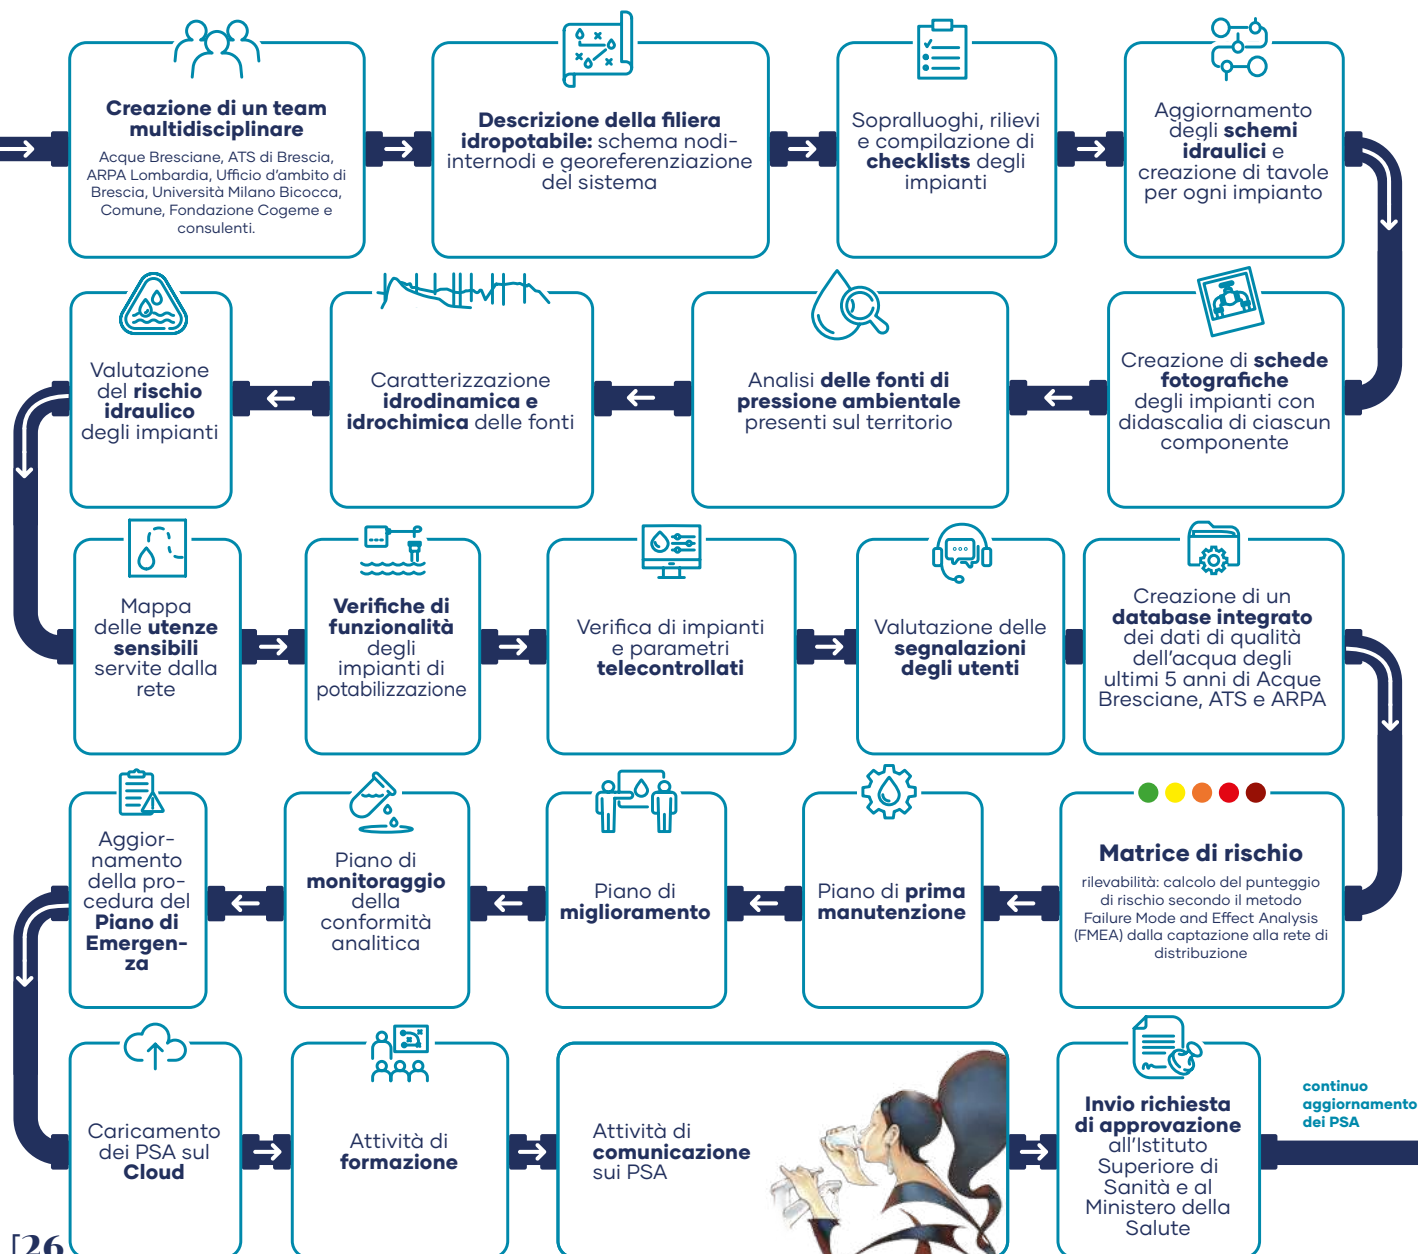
**Creazione di un team multidisciplinare**
Acque Bresciane, ATS di Brescia, ARPA Lombardia, Ufficio d'ambito di Brescia, Università Milano Bicocca, Comune, Fondazione Cogeme e consulenti.

**Descrizione della filiera idropotabile:** schema nodi-internodi e georeferenziazione del sistema

Sopralluoghi, rilievi e compilazione di **checklists** degli impianti

Aggiornamento degli **schemi idraulici** e creazione di tavole per ogni impianto

Creazione di **schede fotografiche** degli impianti con didascalia di ciascun componente

Analisi **delle fonti di pressione ambientale** presenti sul territorio

Caratterizzazione **idrodinamica e idrochimica** delle fonti

Valutazione del **rischio idraulico** degli impianti

Mappa delle **utenze sensibili** servite dalla rete

**Verifiche di funzionalità** degli impianti di potabilizzazione

Verifica di impianti e parametri **telecontrollati**

Valutazione delle **segnalazioni degli utenti**

Creazione di un **database integrato** dei dati di qualità dell'acqua degli ultimi 5 anni di Acque Bresciane, ATS e ARPA

**Matrice di rischio**
rilevabilità: calcolo del punteggio di rischio secondo il metodo Failure Mode and Effect Analysis (FMEA) dalla captazione alla rete di distribuzione

Piano di **prima manutenzione**

Piano di **miglioramento**

Piano di **monitoraggio** della conformità analitica

Aggior-namento della pro-cedura del **Piano di Emergen-za**

Caricamento dei PSA sul **Cloud**

Attività di **formazione**

Attività di **comunicazione** sui PSA

**Invio richiesta di approvazione** all'Istituto Superiore di Sanità e al Ministero della Salute

**continuo aggiornamento dei PSA**

26